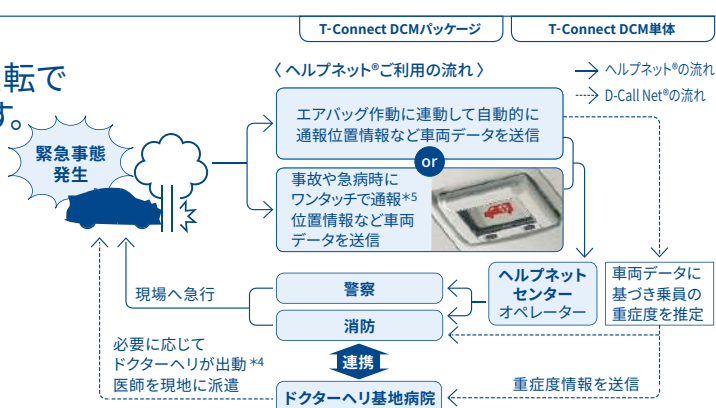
T-Connect DCMパッケージ

T-Connect DCM単体

転で
す。

〈ヘルプネット®ご利用の流れ〉

ヘルプネット®の流れ

D-Call Net®の流れ

緊急事態発生

エアバッグ作動に連動して自動的に通報位置情報など車両データを送信

or

事故や急病時にワンタッチで通報*5 位置情報など車両データを送信

ヘルプネットセンター
オペレーター

車両データに基づき乗員の重症度を推定

現場へ急行

警察

消防

連携

必要に応じてドクターヘリが出動 *4 医師を現地に派遣

重症度情報を送信

ドクターヘリ基地病院